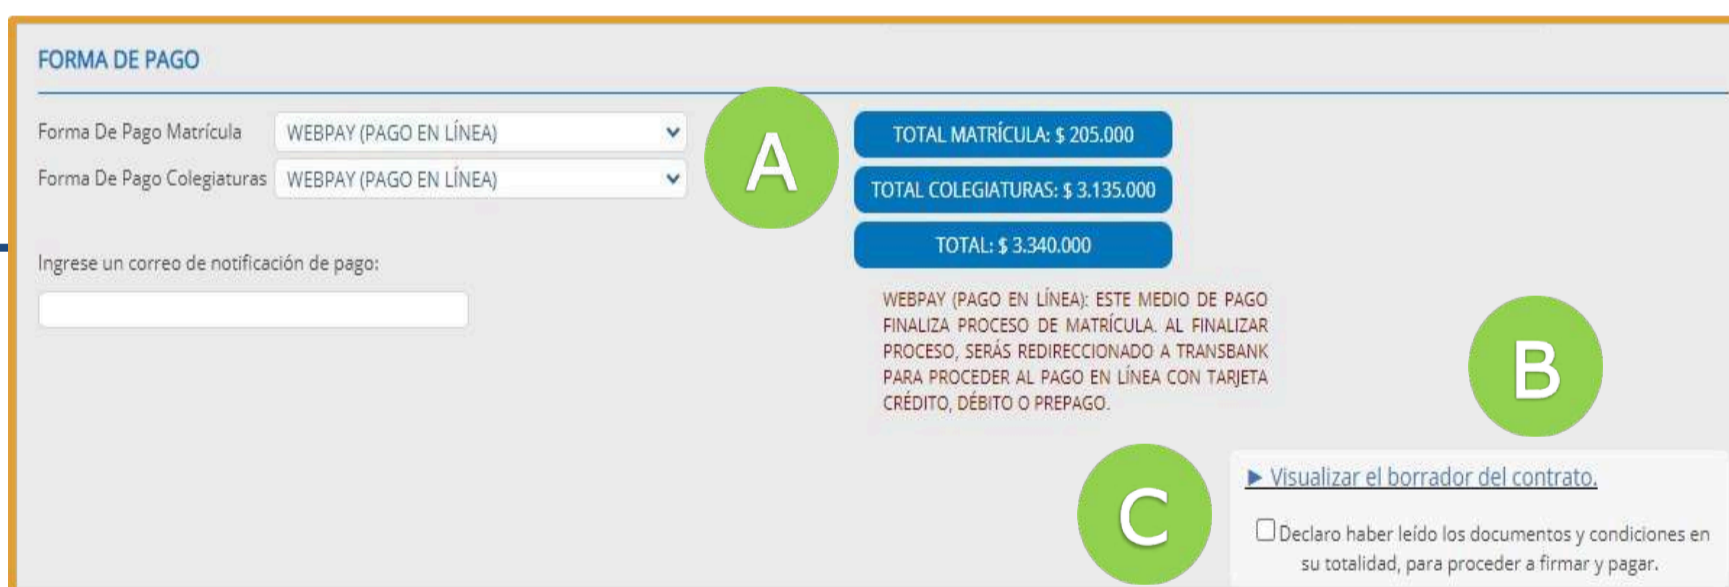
FORMA DE PAGO

Forma De Pago Matrícula WEBPAY (PAGO EN LÍNEA)

Forma De Pago Colegiaturas WEBPAY (PAGO EN LÍNEA)

A

TOTAL MATRÍCULA: $ 205.000

TOTAL COLEGIATURAS: $ 3.135.000

TOTAL: $ 3.340.000

Ingrese un correo de notificación de pago:

WEBPAY (PAGO EN LÍNEA): ESTE MEDIO DE PAGO FINALIZA PROCESO DE MATRÍCULA. AL FINALIZAR PROCESO, SERÁS REDIRECCIONADO A TRANSBANK PARA PROCEDER AL PAGO EN LÍNEA CON TARJETA CRÉDITO, DÉBITO O PREPAGO.

B

C

▶ Visualizar el borrador del contrato.

Declaro haber leído los documentos y condiciones en su totalidad, para proceder a firmar y pagar.